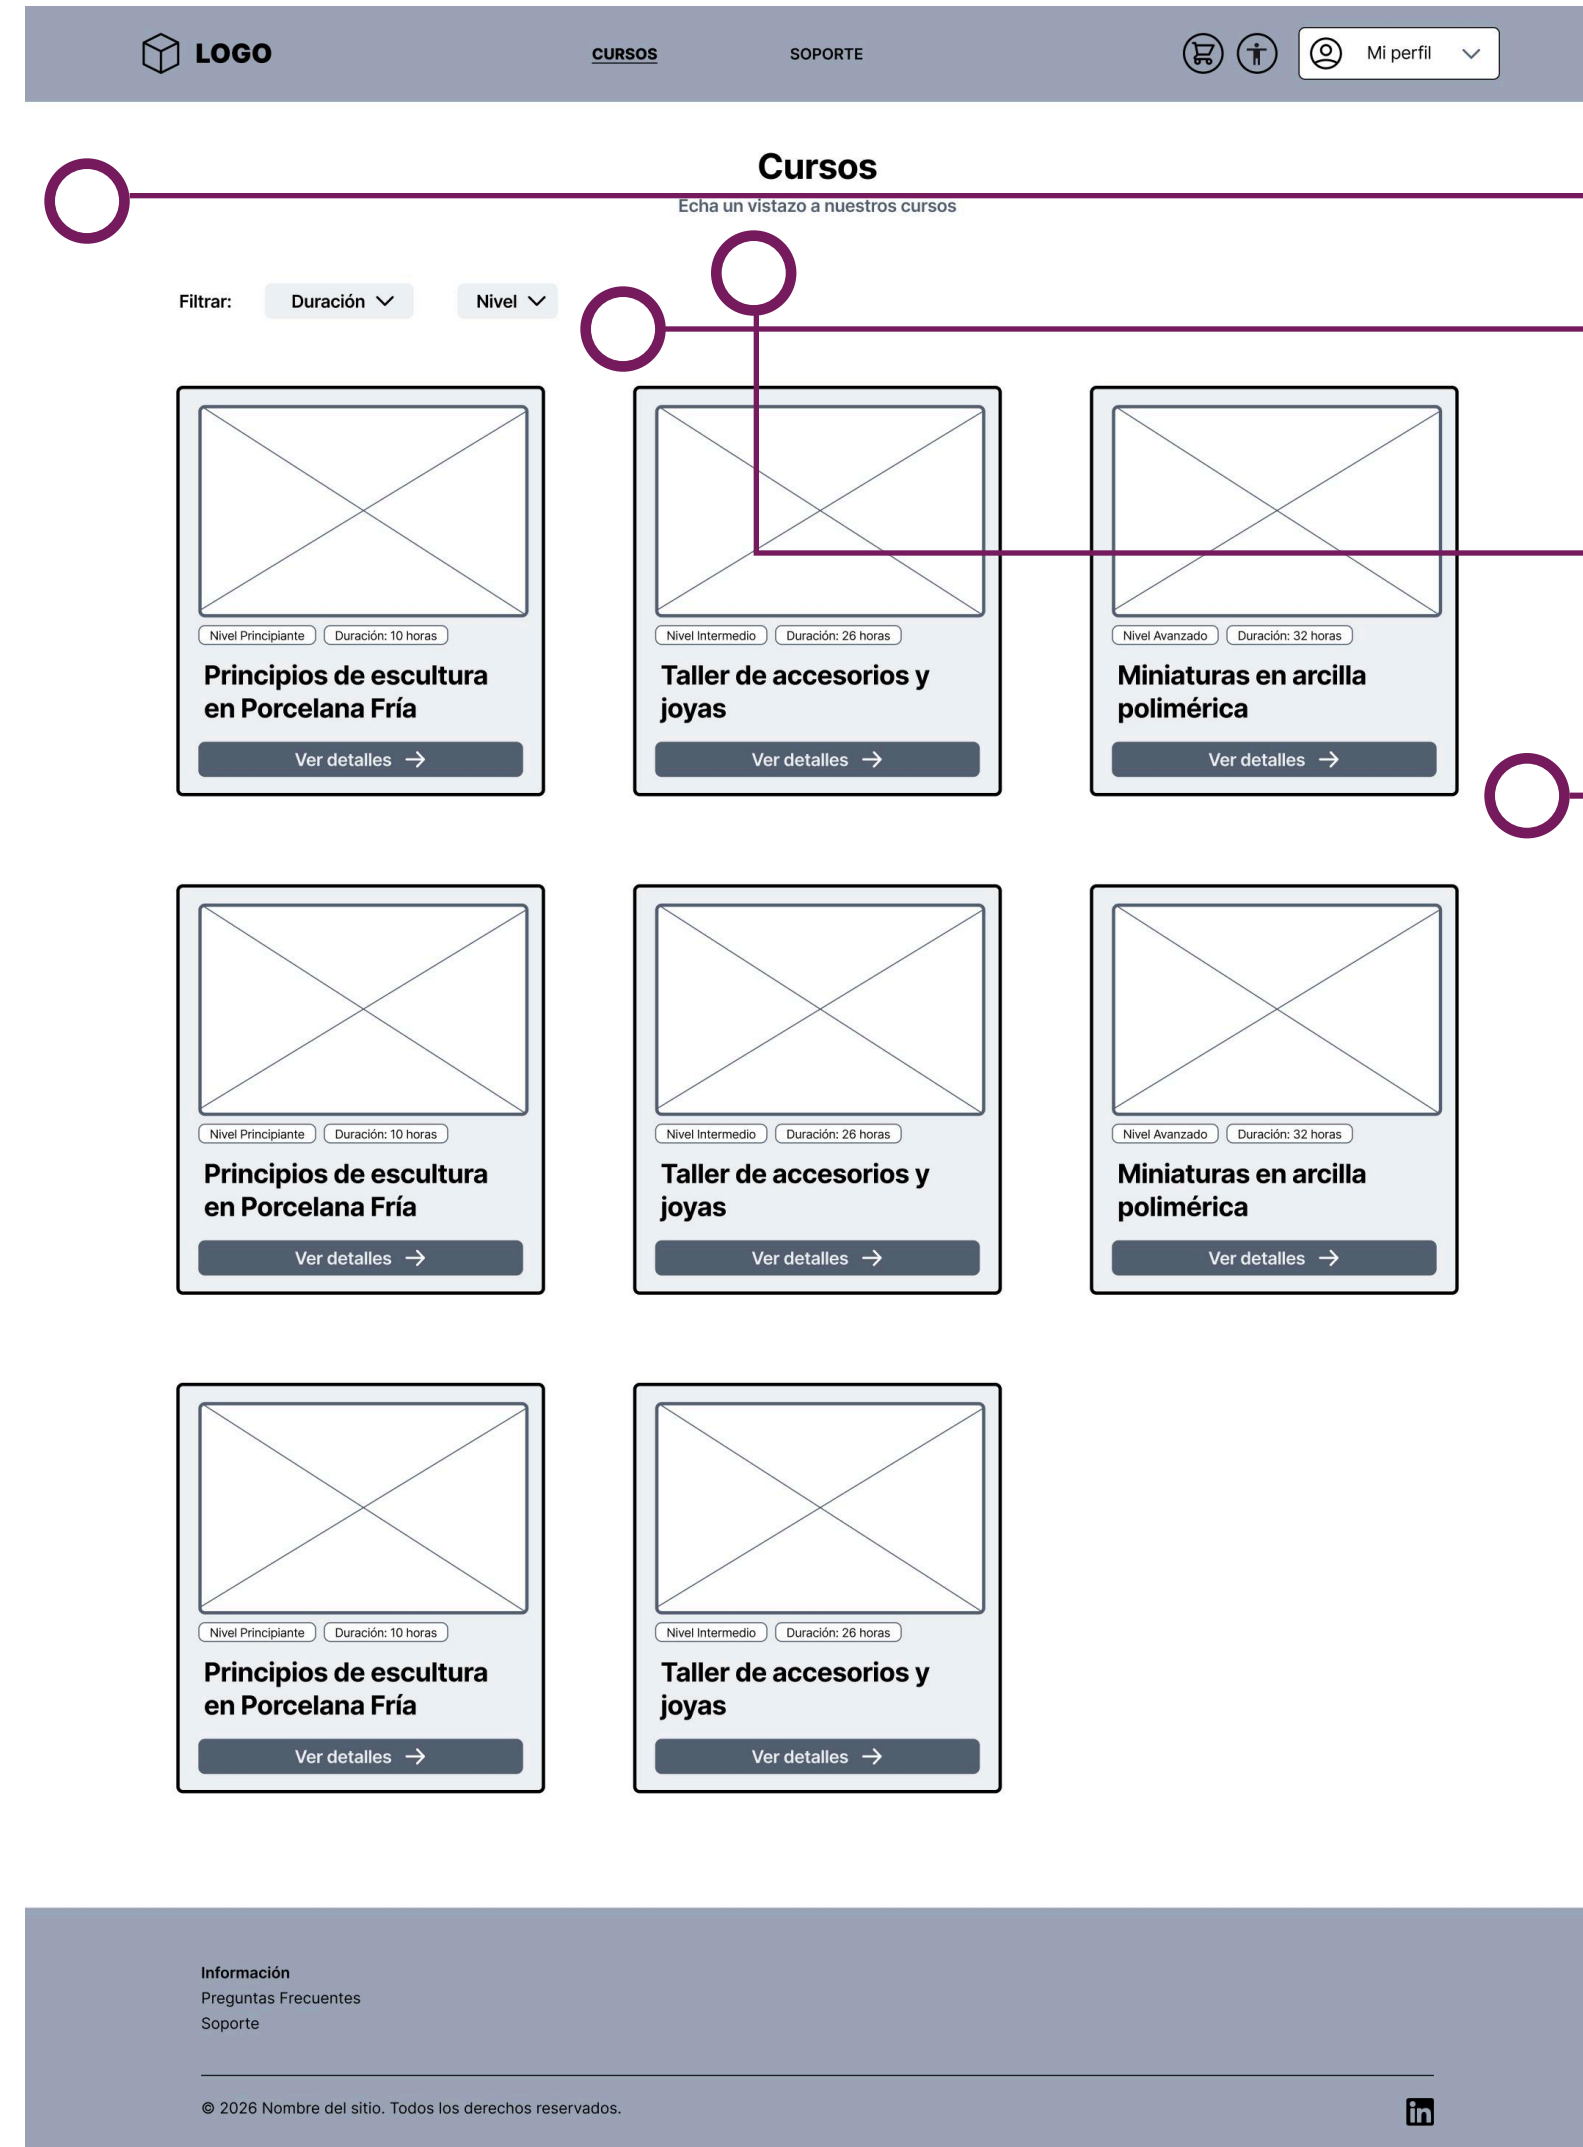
LOGO

CURSOS

SOPORTE

Mi perfil

Cursos

Echa un vistazo a nuestros cursos

Filtrar: Duración Nivel

Nivel Principiante Duración: 10 horas
Principios de escultura en Porcelana Fría
Ver detalles →

Nivel Intermedio Duración: 26 horas
Taller de accesorios y joyas
Ver detalles →

Nivel Avanzado Duración: 32 horas
Miniaturas en arcilla polimérica
Ver detalles →

Nivel Principiante Duración: 10 horas
Principios de escultura en Porcelana Fría
Ver detalles →

Nivel Intermedio Duración: 26 horas
Taller de accesorios y joyas
Ver detalles →

Nivel Avanzado Duración: 32 horas
Miniaturas en arcilla polimérica
Ver detalles →

Nivel Principiante Duración: 10 horas
Principios de escultura en Porcelana Fría
Ver detalles →

Nivel Intermedio Duración: 26 horas
Taller de accesorios y joyas
Ver detalles →

Información
Preguntas Frecuentes
Soporte

© 2026 Nombre del sitio. Todos los derechos reservados.